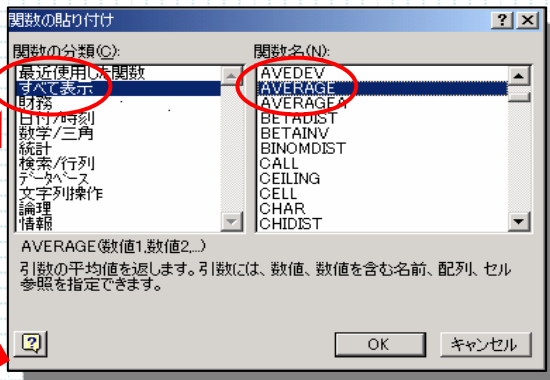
関数の貼り付け

?

関数の分類(C):

最近使用した関数
すべて表示
財務
日付/時刻
数学/三角
統計
検索/行列
データベース
文字列操作
論理
情報

関数名(N):

AVEDEV
AVERAGE
AVERAGEA
BETADIST
BETAINV
BINOMDIST
CALL
CEILING
CELL
CHAR
CHIDIST

AVERAGE(数値1,数値2,...)

引数の平均値を返します。引数には、数値、数値を含む名前、配列、セル参照を指定できます。

OK

キャンセル